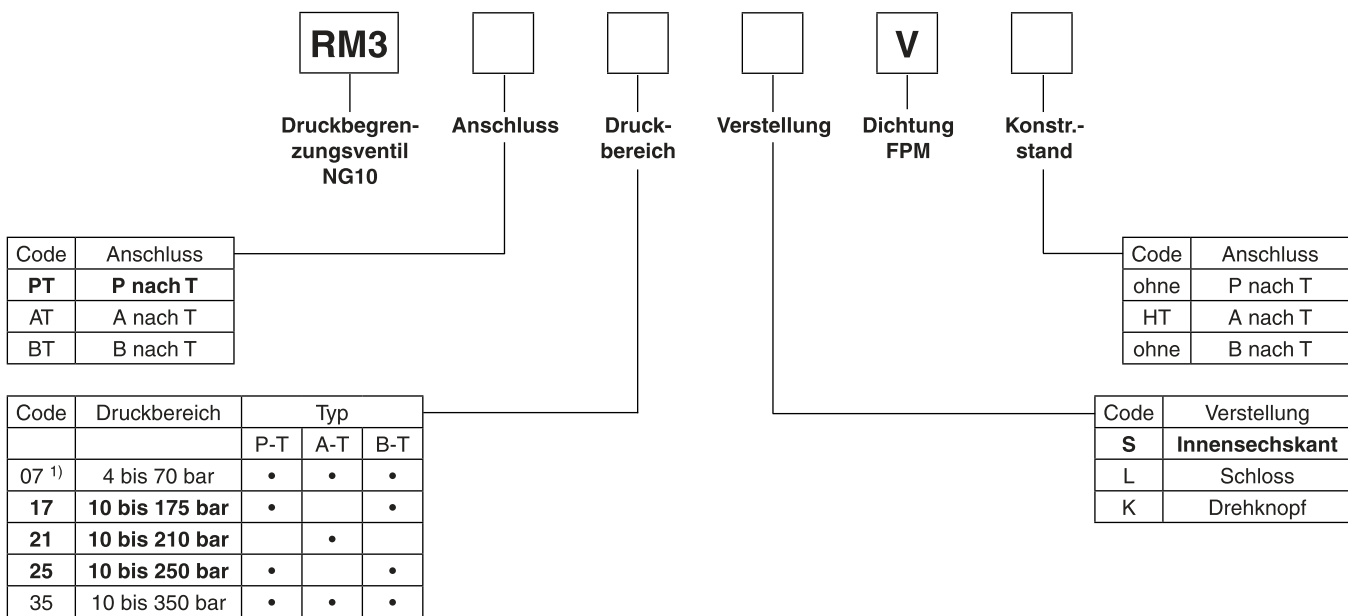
RM3 | | | | V |

Druckbegrenzungsventil NG10

Anschluss

Druckbereich

Verstellung

Dichtung FPM

Konstr.-stand

| Code | Anschluss |
|---|---|
| **PT** | **P nach T** |
| AT | A nach T |
| BT | B nach T |

| Code | Anschluss |
|---|---|
| ohne | P nach T |
| HT | A nach T |
| ohne | B nach T |

| Code | Druckbereich | Typ P-T | Typ A-T | Typ B-T |
|---|---|---|---|---|
| 07 $^{1)}$ | 4 bis 70 bar | • | • | • |
| **17** | **10 bis 175 bar** | • | | • |
| **21** | **10 bis 210 bar** | | • | |
| **25** | **10 bis 250 bar** | • | | • |
| 35 | 10 bis 350 bar | • | • | • |

| Code | Verstellung |
|---|---|
| **S** | **Innensechskant** |
| L | Schloss |
| K | Drehknopf |